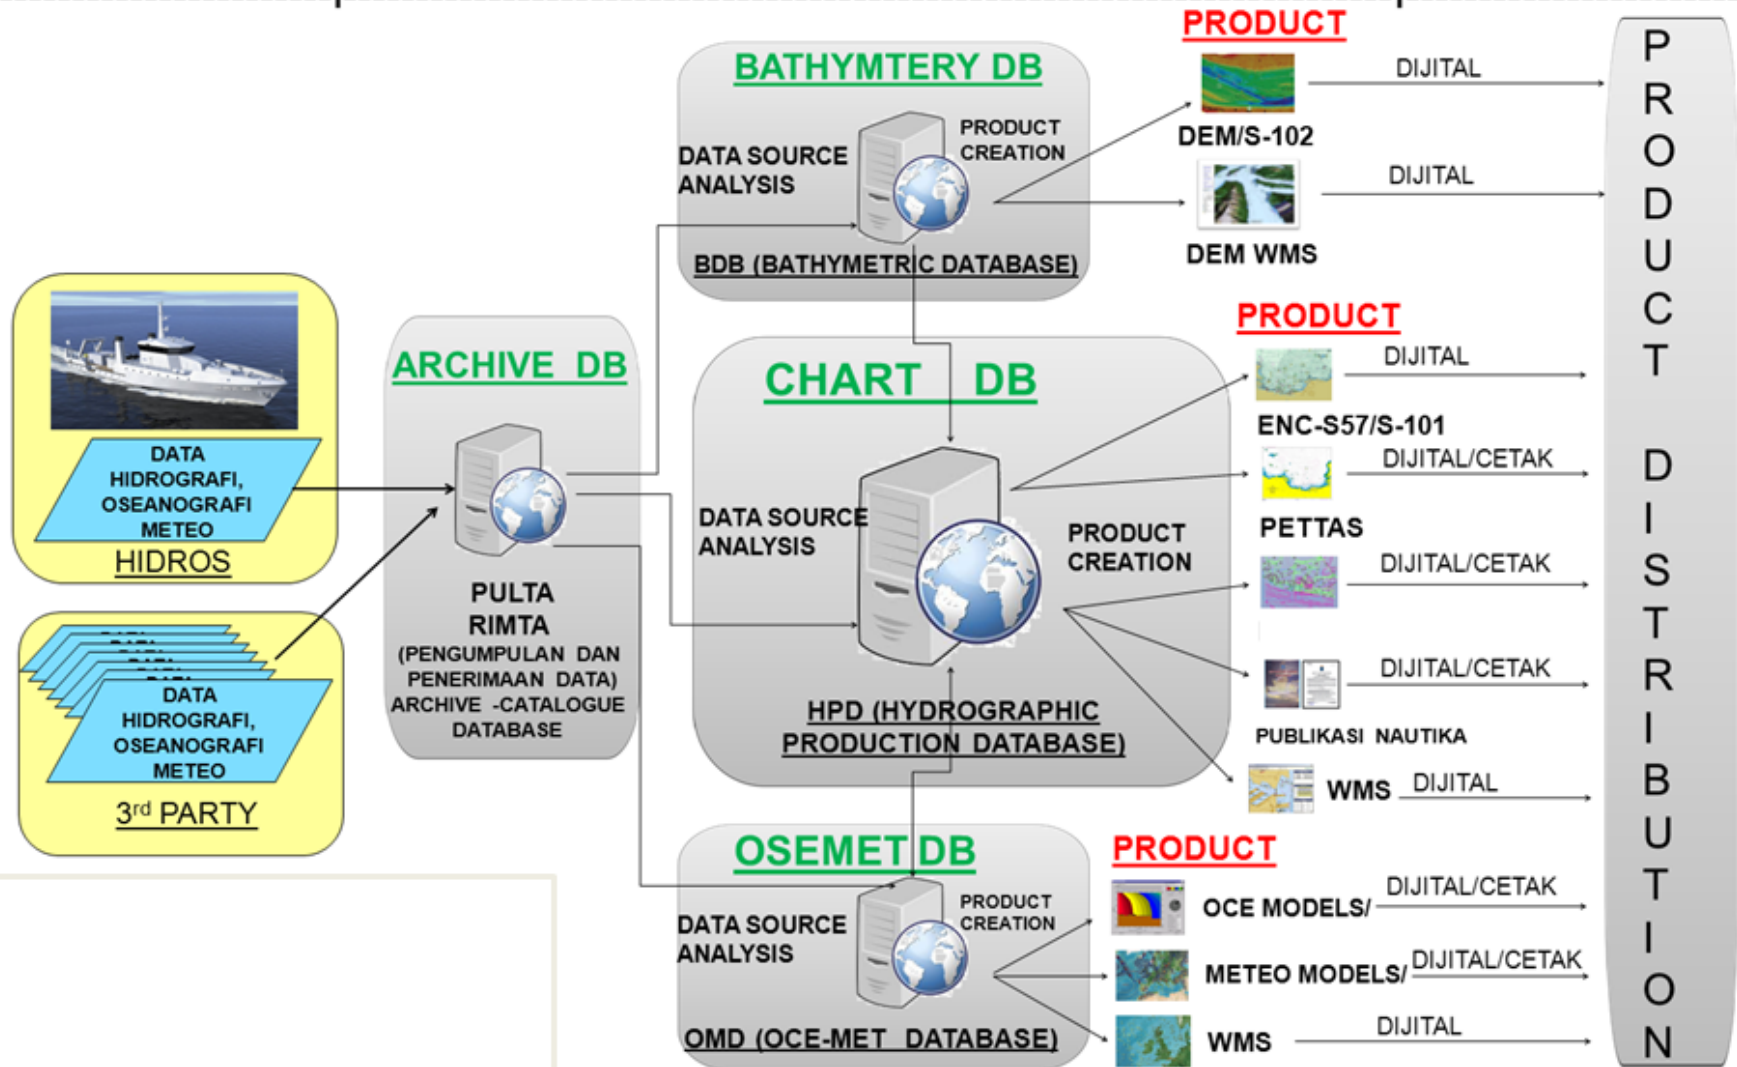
DATA HIDROGRAFI, OSEANOGRAFI METEO

HIDROS

DATA HIDROGRAFI, OSEANOGRAFI METEO

3rd PARTY

ARCHIVE DB

PULTA RIMTA (PENGUMPULAN DAN PENERIMAAN DATA) ARCHIVE -CATALOGUE DATABASE

BATHYMTERY DB

DATA SOURCE ANALYSIS

PRODUCT CREATION

BDB (BATHYMETRIC DATABASE)

CHART DB

DATA SOURCE ANALYSIS

PRODUCT CREATION

HPD (HYDROGRAPHIC PRODUCTION DATABASE)

OSEMET DB

DATA SOURCE ANALYSIS

PRODUCT CREATION

OMD (OCE-MET DATABASE)

PRODUCT

DEM/S-102

DIJITAL

DEM WMS

DIJITAL

PRODUCT

DIJITAL

ENC-S57/S-101

DIJITAL/CETAK

PETTAS

DIJITAL/CETAK

DIJITAL/CETAK

PUBLIKASI NAUTIKA

WMS

DIJITAL

PRODUCT

OCE MODELS/

DIJITAL/CETAK

METEO MODELS/

DIJITAL/CETAK

WMS

DIJITAL

PRODUCT DISTRIBUTION